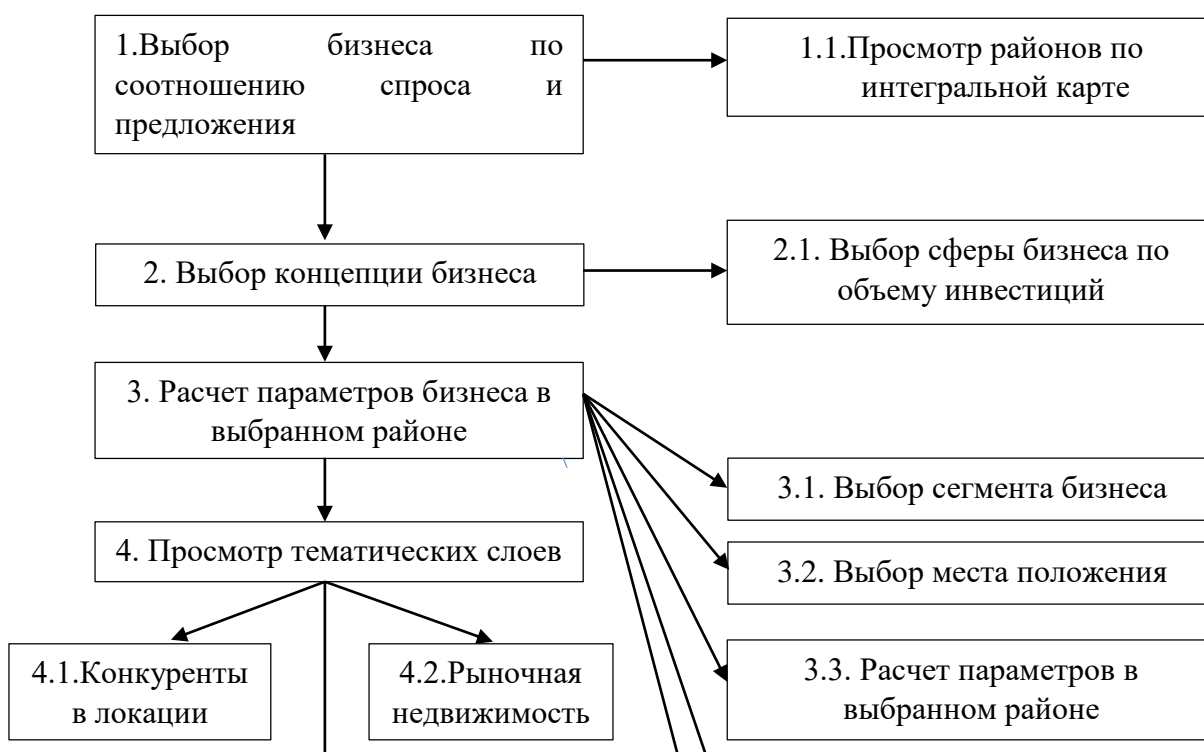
1.Выбор бизнеса по соотношению спроса и предложения

1.1.Просмотр районов по интегральной карте

2. Выбор концепции бизнеса

2.1. Выбор сферы бизнеса по объему инвестиций

3. Расчет параметров бизнеса в выбранном районе

3.1. Выбор сегмента бизнеса

4. Просмотр тематических слоев

3.2. Выбор места положения

4.1.Конкуренты в локации

4.2.Рыночная недвижимость

3.3. Расчет параметров в выбранном районе